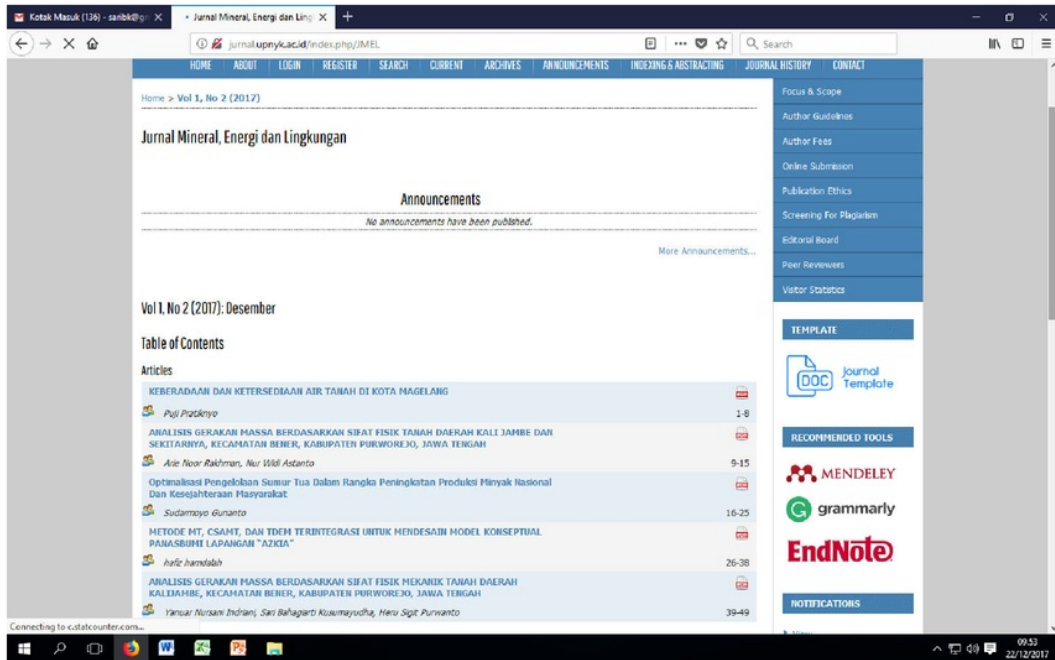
Kotak Masuk (136) - saribk@gr ×
Jurnal Mineral, Energi dan Ling ×
+

jurnal.upnyk.ac.id/index.php/JMEL
Search

HOME ABOUT LOGIN REGISTER SEARCH CURRENT ARCHIVES ANNOUNCEMENTS INDEXING & ABSTRACTING JOURNAL HISTORY CONTACT

Home > Vol 1, No 2 (2017)

Jurnal Mineral, Energi dan Lingkungan

Announcements

No announcements have been published.

More Announcements...

Vol 1, No 2 (2017): Desember

Table of Contents

Articles

| | |
|---|---|
| KEBERADAAN DAN KETERSEDIAAN AIR TANAH DI KOTA MAGELANG | |
| Puji Pratiknyo | 1-8 |
| ANALISIS GERAKAN MASSA BERDASARKAN SIFAT FISIK TANAH DAERAH KALI JAMBE DAN SEKITARNYA, KECAMATAN BENER, KABUPATEN PURWOREJO, JAWA TENGAH | |
| Arie Noor Rakhman, Nur Widi Astanto | 9-15 |
| Optimalisasi Pengelolaan Sumur Tua Dalam Rangka Peningkatan Produksi Minyak Nasional Dan Kesejahteraan Masyarakat | |
| Sudarmoyo Gunanto | 16-25 |
| METODE MT, CSAMT, DAN TDEM TERINTEGRASI UNTUK MENDESAIN MODEL KONSEPTUAL PANASBUMI LAPANGAN "AZKIA" | |
| hafiz hamdalah | 26-38 |
| ANALISIS GERAKAN MASSA BERDASARKAN SIFAT FISIK MEKANIK TANAH DAERAH KALIJAMBE, KECAMATAN BENER, KABUPATEN PURWOREJO, JAWA TENGAH | |
| Yanuar Nursani Indriani, Sari Bahagiarti Kusumayudha, Heru Sigit Purwanto | 39-49 |

Focus & Scope
Author Guidelines
Author Fees
Online Submission
Publication Ethics
Screening For Plagiarism
Editorial Board
Peer Reviewers
Visitor Statistics

TEMPLATE
DOC journal Template

RECOMMENDED TOOLS
MENDELEY
grammarly
EndNote

NOTIFICATIONS

Connecting to c.statcounter.com...

09:53
22/12/2017